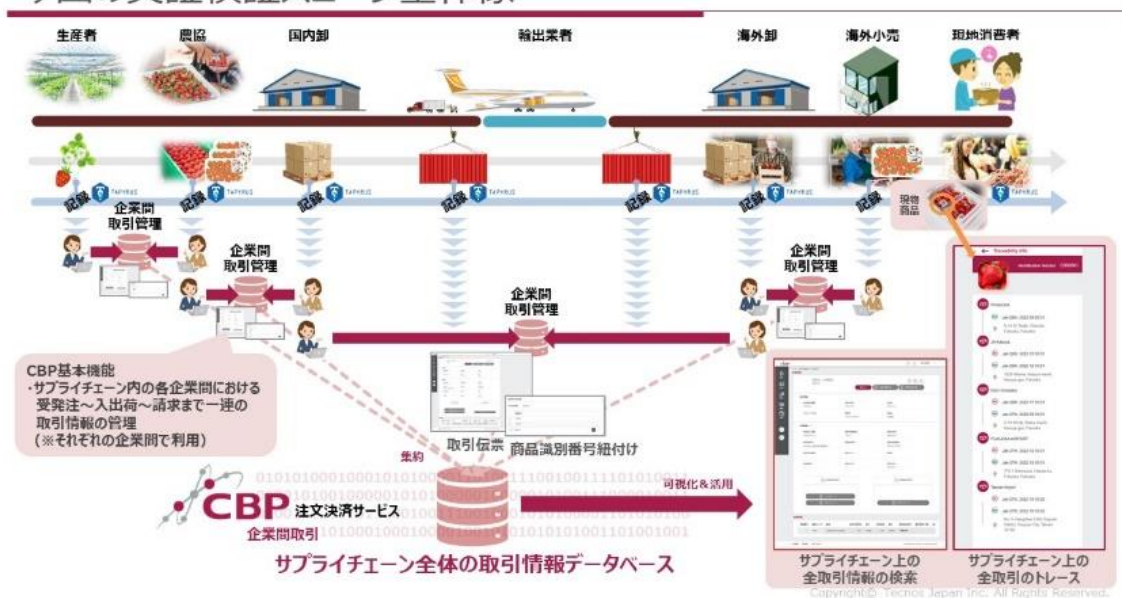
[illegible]

生産者 農協 国内卸 輸出業者 海外卸 海外小売 現地消費者

記録 TAPYRUS 記録 TAPYRUS 記録 TAPYRUS 記録 TAPYRUS 記録 TAPYRUS 記録 TAPYRUS 記録 TAPYRUS 記録 TAPYRUS

現物商品

企業間取引管理

企業間取引管理

企業間取引管理

企業間取引管理

CBP基本機能
・サプライチェーン内の各企業間における受発注～入出荷～請求まで一連の取引情報の管理
（※それぞれの企業間で利用）

取引伝票 商品識別番号紐付け

集約

可視化＆活用

CBP 注文決済サービス
企業間取引

サプライチェーン全体の取引情報データベース

サプライチェーン上の全取引情報の検索

サプライチェーン上の全取引のトレース

Copyright© Tecnos Japan Inc. All Rights Reserved.